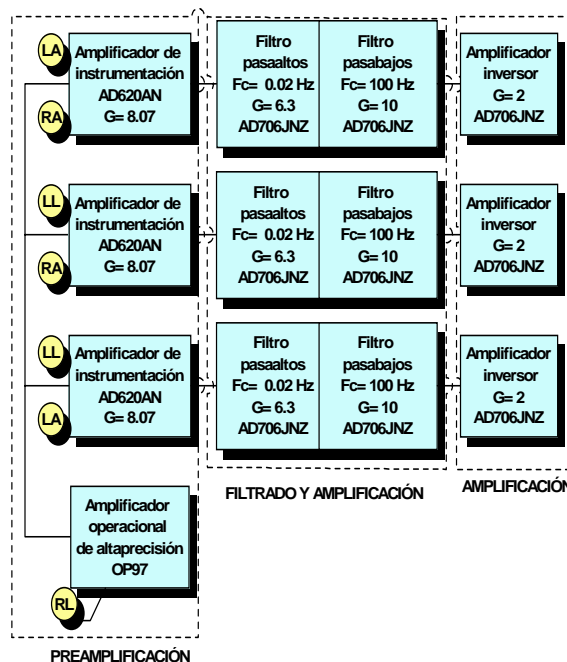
LA
Amplificador de instrumentación
AD620AN
G= 8.07
RA

Filtro pasaaltos
Fc= 0.02 Hz
G= 6.3
AD706JNZ

Filtro pasabajos
Fc= 100 Hz
G= 10
AD706JNZ

Amplificador inversor
G= 2
AD706JNZ

LL
Amplificador de instrumentación
AD620AN
G= 8.07
RA

Filtro pasaaltos
Fc= 0.02 Hz
G= 6.3
AD706JNZ

Filtro pasabajos
Fc= 100 Hz
G= 10
AD706JNZ

Amplificador inversor
G= 2
AD706JNZ

LL
Amplificador de instrumentación
AD620AN
G= 8.07
LA

Filtro pasaaltos
Fc= 0.02 Hz
G= 6.3
AD706JNZ

Filtro pasabajos
Fc= 100 Hz
G= 10
AD706JNZ

Amplificador inversor
G= 2
AD706JNZ

FILTRADO Y AMPLIFICACIÓN

AMPLIFICACIÓN

Amplificador operacional de altaprecisión
OP97

RL

PREAMPLIFICACIÓN